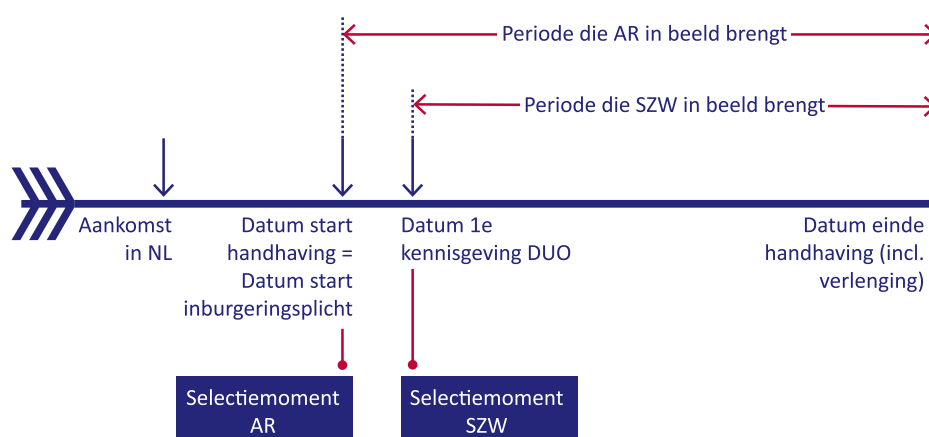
Periode die AR in beeld brengt

Periode die SZW in beeld brengt

Aankomst in NL

Datum start handhaving = Datum start inburgeringsplicht

Datum 1e kennisgeving DUO

Datum einde handhaving (incl. verlenging)

Selectiemoment AR

Selectiemoment SZW